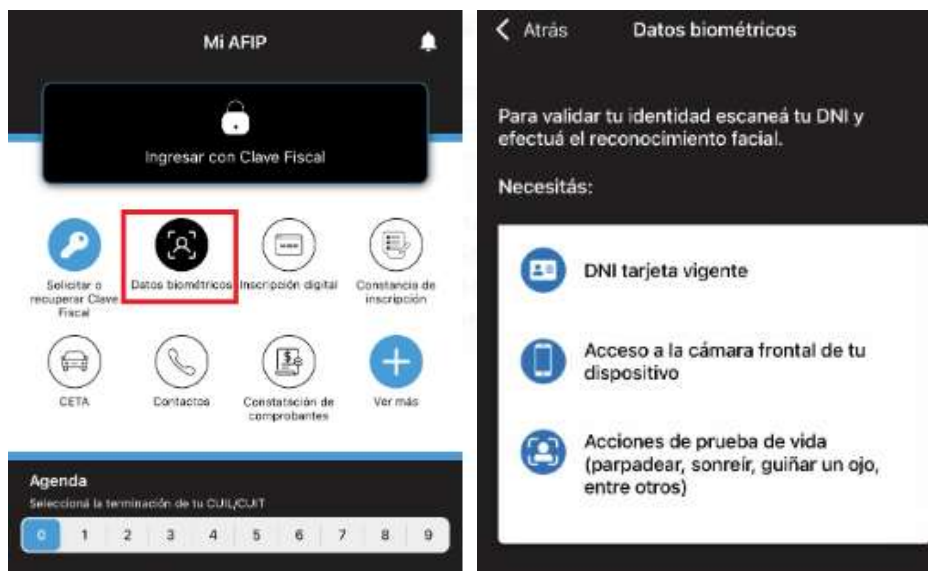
Mi AFIP

Ingresar con Clave Fiscal

Solicitar o recuperar Clave Fiscal

Datos biométricos

Inscripción digital

Constancia de inscripción

CETA

Contactos

Constatación de comprobantes

Ver más

Agenda

Seleccioná la terminación de tu CUIL/CUIT

| 0 | 1 | 2 | 3 | 4 | 5 | 6 | 7 | 8 | 9 |
|---|---|---|---|---|---|---|---|---|---|

Atrás

Datos biométricos

Para validar tu identidad escaneá tu DNI y efectuá el reconocimiento facial.

Necesitás:

DNI tarjeta vigente

Acceso a la cámara frontal de tu dispositivo

Acciones de prueba de vida (parpadear, sonreír, guiñar un ojo, entre otros)